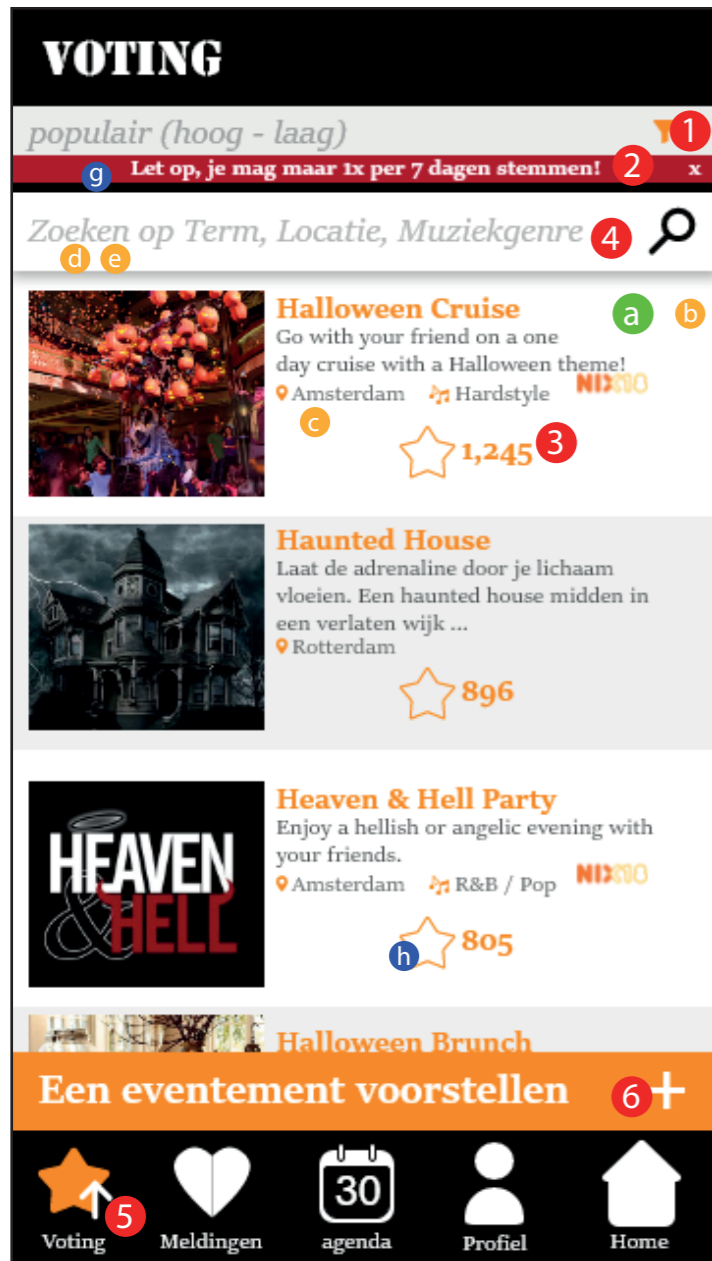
VOTING

populair (hoog - laag) 1

g Let op, je mag maar 1x per 7 dagen stemmen! 2 x

Zoeken op Term, Locatie, Muziekgenre 4
d e

Halloween Cruise a b
Go with your friend on a one day cruise with a Halloween theme!
Amsterdam Hardstyle NIX18
c
1,245 3

Haunted House
Laat de adrenaline door je lichaam vloeien. Een haunted house midden in een verlaten wijk ...
Rotterdam
896

HEAVEN & HELL
Heaven & Hell Party
Enjoy a hellish or angelic evening with your friends.
Amsterdam R&B / Pop NIX18
h 805

Halloween Brunch

Een eventement voorstellen 6 +

5
Voting Meldingen 30 agenda Profiel Home